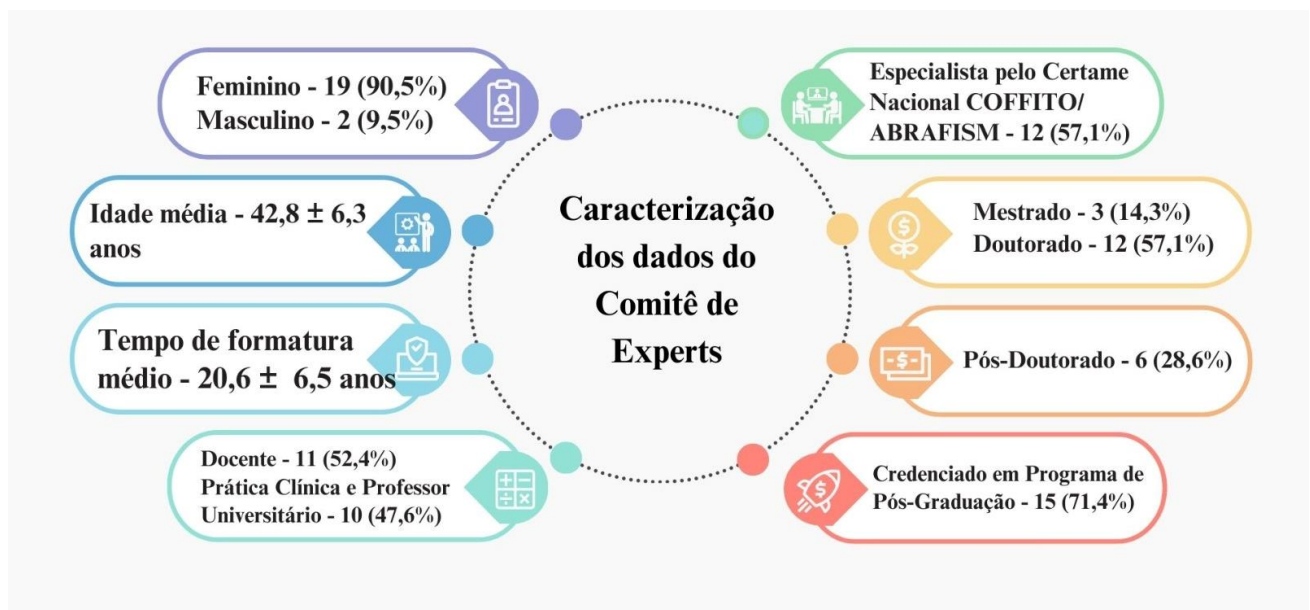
Caracterização dos dados do Comitê de Experts

Feminino - 19 (90,5%)
Masculino - 2 (9,5%)

Idade média - 42,8 ± 6,3 anos

Tempo de formatura médio - 20,6 ± 6,5 anos

Docente - 11 (52,4%)
Prática Clínica e Professor Universitário - 10 (47,6%)

Especialista pelo Certame Nacional COFFITO/ ABRAFISM - 12 (57,1%)

Mestrado - 3 (14,3%)
Doutorado - 12 (57,1%)

Pós-Doutorado - 6 (28,6%)

Credenciado em Programa de Pós-Graduação - 15 (71,4%)